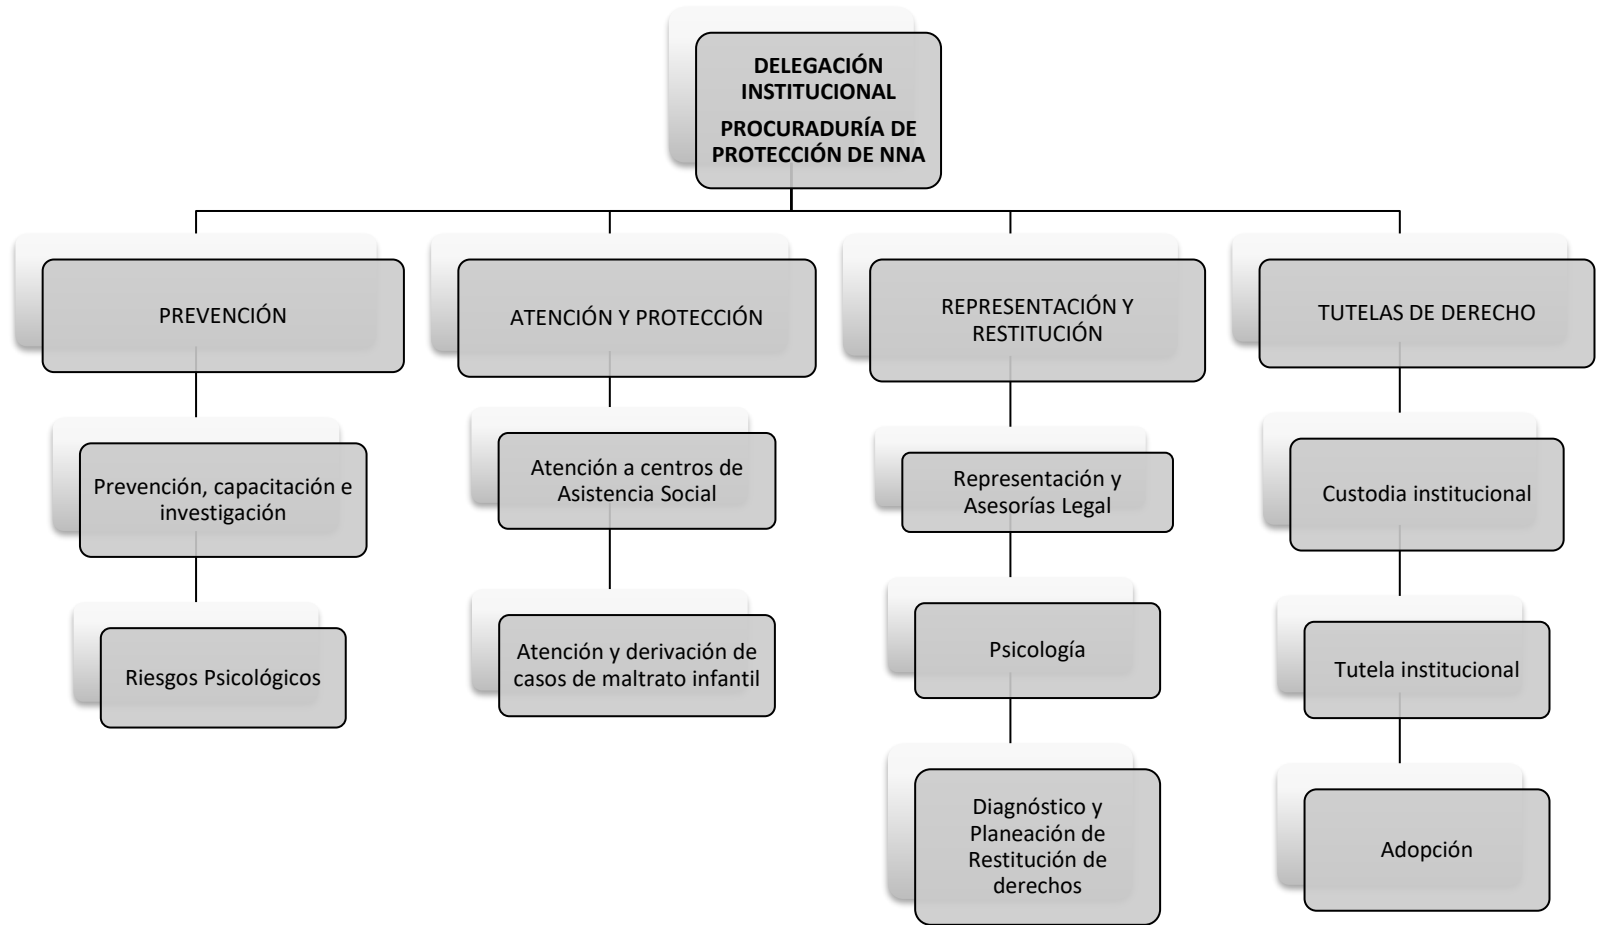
DELEGACIÓN INSTITUCIONAL

PROCURADURÍA DE PROTECCIÓN DE NNA

PREVENCIÓN

Prevención, capacitación e investigación

Riesgos Psicológicos

ATENCIÓN Y PROTECCIÓN

Atención a centros de Asistencia Social

Atención y derivación de casos de maltrato infantil

REPRESENTACIÓN Y RESTITUCIÓN

Representación y Asesorías Legal

Psicología

Diagnóstico y Planeación de Restitución de derechos

TUTELAS DE DERECHO

Custodia institucional

Tutela institucional

Adopción